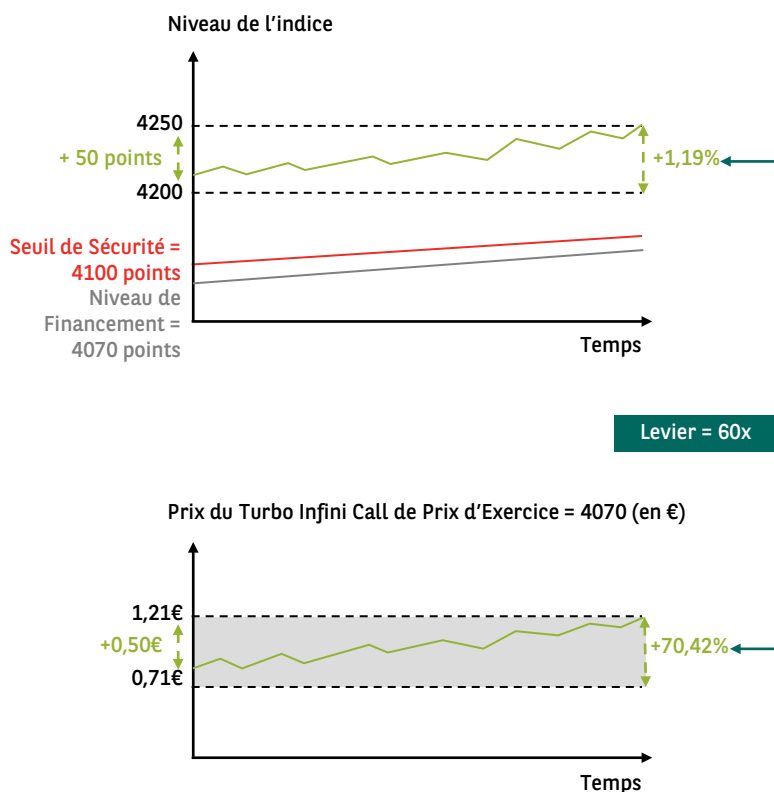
Niveau de l'indice

4250

+ 50 points

4200

+1,19%

Seuil de Sécurité = 4100 points

Niveau de Financement = 4070 points

Temps

Levier = 60x

Prix du Turbo Infini Call de Prix d'Exercice = 4070 (en €)

1,21€

+0,50€

0,71€

+70,42%

Temps